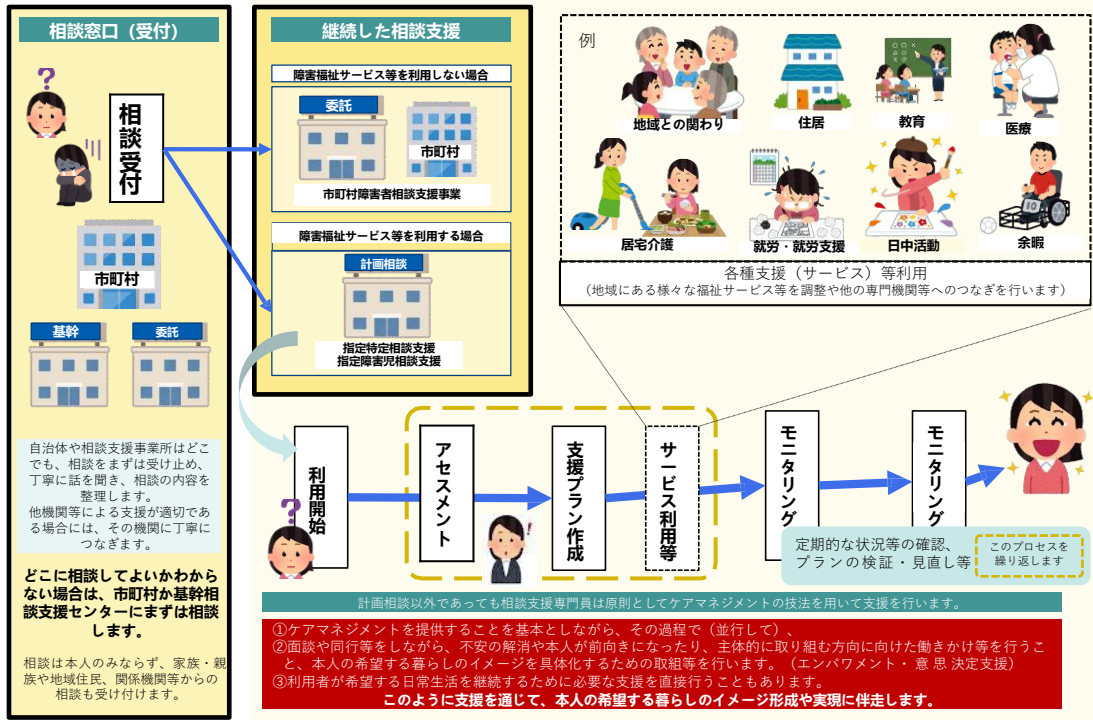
相談窓口（受付）

?

相談受付

市町村

基幹

委託

自治体や相談支援事業所はどこでも、相談をまずは受け止め、丁寧に話を聞き、相談の内容を整理します。
他機関等による支援が適切である場合には、その機関に丁寧につなぎます。

どこに相談してよいかわからない場合は、市町村か基幹相談支援センターにまずは相談します。

相談は本人のみならず、家族・親族や地域住民、関係機関等からの相談も受け付けます。

継続した相談支援

障害福祉サービス等を利用しない場合

委託

市町村

市町村障害者相談支援事業

障害福祉サービス等を利用する場合

計画相談

指定特定相談支援
指定障害児相談支援

例

地域との関わり

住居

教育

医療

居宅介護

就労・就労支援

日中活動

余暇

各種支援（サービス）等利用
（地域にある様々な福祉サービス等を調整や他の専門機関等へのつなぎを行います）

?

利用開始

アセスメント

!

支援プラン作成

サービス利用等

モニタリング

モニタリング

定期的な状況等の確認、プランの検証・見直し等

このプロセスを繰り返します

計画相談以外であっても相談支援専門員は原則としてケアマネジメントの技法を用いて支援を行います。

①ケアマネジメントを提供することを基本としながら、その過程で（並行して）、
②面談や同行等をしながら、不安の解消や本人が前向きになったり、主体的に取り組む方向に向けた働きかけ等を行うこと、本人の希望する暮らしのイメージを具体化するための取組等を行います。（エンパワメント・意思決定支援）
③利用者が希望する日常生活を継続するために必要な支援を直接行うこともあります。
このように支援を通じて、本人の希望する暮らしのイメージ形成や実現に伴走します。